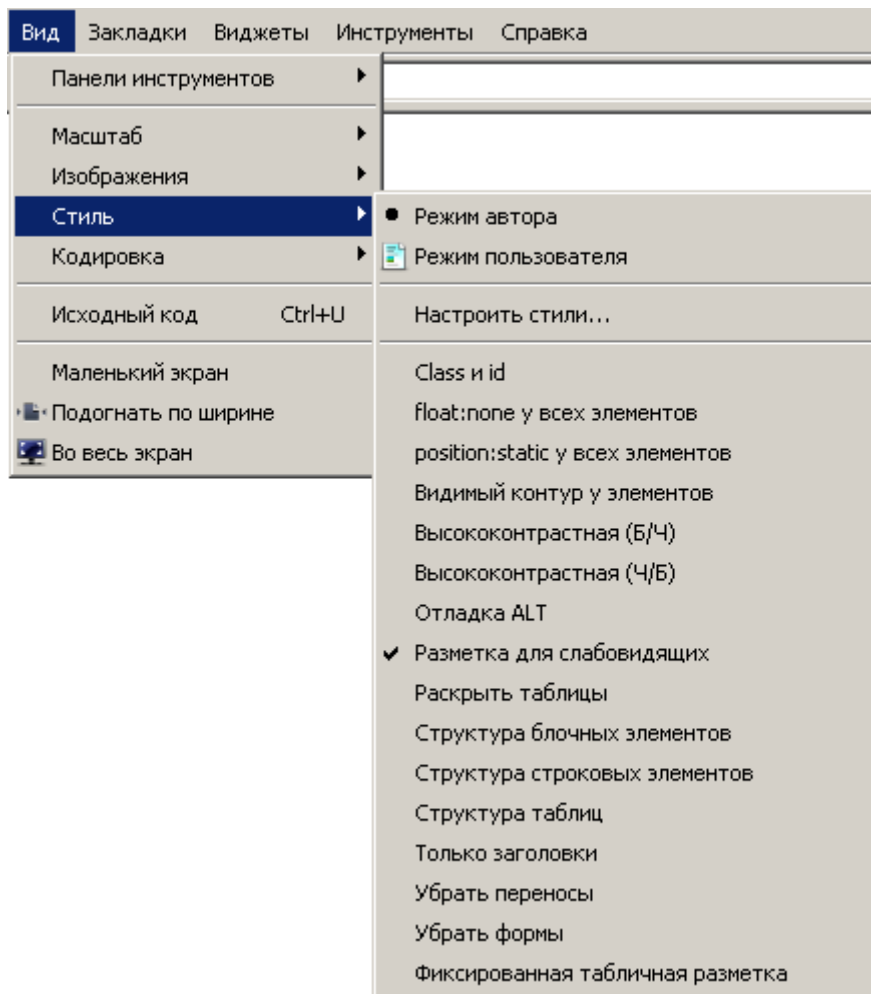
Вид Закладки Виджеты Инструменты Справка

Панели инструментов

Масштаб
Изображения
Стиль
Кодировка

Исходный код Ctrl+U

Маленький экран
Подогнать по ширине
Во весь экран

Режим автора
Режим пользователя

Настроить стили...

Class и id
float:none у всех элементов
position:static у всех элементов
Видимый контур у элементов
Высококонтрастная (Б/Ч)
Высококонтрастная (Ч/Б)
Отладка ALT
Разметка для слабовидящих
Раскрыть таблицы
Структура блочных элементов
Структура строковых элементов
Структура таблиц
Только заголовки
Убрать переносы
Убрать формы
Фиксированная табличная разметка